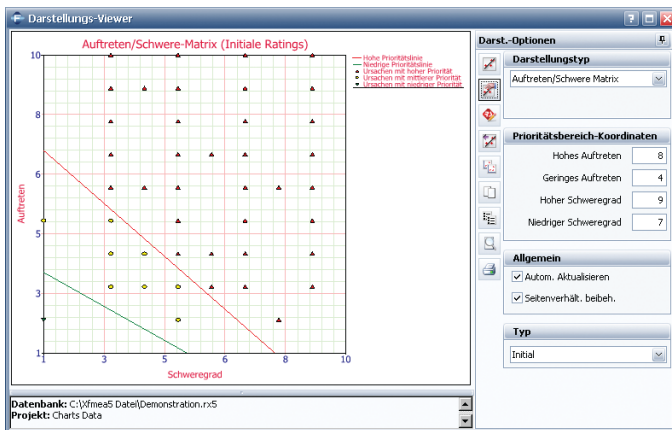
Darstellungs-Viewer

Auftreten/Schwere-Matrix (Initiale Ratings)

Hohe Prioritätslinie
Niedrige Prioritätslinie
Ursachen mit hoher Priorität
Ursachen mit mittlerer Priorität
Ursachen mit niedriger Priorität

Auftreten

10
8
6
5
3
1

1
3
5
6
8
10

Schweregrad

Datenbank: C:\Xfmea5 Datei\Demonstration.rx5
Projekt: Charts Data

Darst.-Optionen

Darstellungstyp
Auftreten/Schwere Matrix

Prioritätsbereich-Koordinaten
Hohes Auftreten 8
Geringes Auftreten 4
Hoher Schweregrad 9
Niedriger Schweregrad 7

Allgemein
Autom. Aktualisieren
Seitenverhält. beibeh.

Typ
Initial